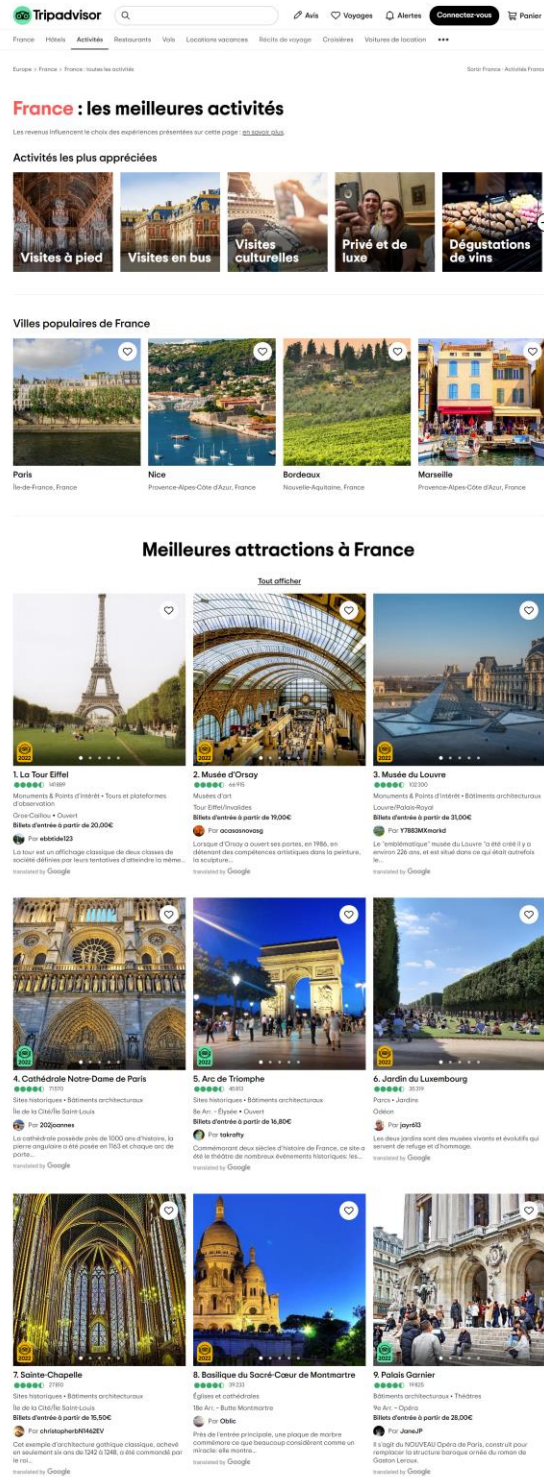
Tripadvisor

Avis Voyages Alertes Connectez-vous Panier

France Hôtels Activités Restaurants Vols Locations vacances Récits de voyage Croisières Voitures de location •••

Europe > France > France : toutes les activités

Sortir France : Activités France

France : les meilleures activités

Les revenus influencent le choix des expériences présentées sur cette page : en savoir plus.

Activités les plus appréciées

Visites à pied

Visites en bus

Visites culturelles

Privé et de luxe

Dégustations de vins

Villes populaires de France

Paris
Île-de-France, France

Nice
Provence-Alpes-Côte d'Azur, France

Bordeaux
Nouvelle-Aquitaine, France

Marseille
Provence-Alpes-Côte d'Azur, France

Meilleures attractions à France

Tout afficher

2022

1. La Tour Eiffel
141889
Monuments & Points d'intérêt • Tours et plateformes d'observation
Gros-Caillou • Ouvert
Billets d'entrée à partir de 20,00€
Par ebbtide123
La tour est un affichage classique de deux classes de société définies par leurs tentatives d'atteindre la même...
translated by Google

2022

2. Musée d'Orsay
64915
Musées d'art
Tour Eiffel/Invalides
Billets d'entrée à partir de 19,00€
Par ocasasnovasg
Lorsque d'Orsay a ouvert ses portes, en 1986, en détenant des compétences artistiques dans la peinture, la sculpture...
translated by Google

2022

3. Musée du Louvre
102300
Monuments & Points d'intérêt • Bâtiments architecturaux
Louvre/Palais-Royal
Billets d'entrée à partir de 31,00€
Par Y7883MXmarkd
Le "emblématique" musée du Louvre "a été créé il y a environ 226 ans, et est situé dans ce qui était autrefois le...
translated by Google

2022

4. Cathédrale Notre-Dame de Paris
71570
Sites historiques • Bâtiments architecturaux
Île de la Cité/Île Saint-Louis
Par 202joannes
La cathédrale possède près de 1000 ans d'histoire, la pierre angulaire a été posée en 1163 et chaque arc de porte...
translated by Google

2022

5. Arc de Triomphe
45813
Sites historiques • Bâtiments architecturaux
8e Arr. – Élysée • Ouvert
Billets d'entrée à partir de 16,80€
Par takrafty
Commémorant deux siècles d'histoire de France, ce site a été le théâtre de nombreux événements historiques: les...
translated by Google

2022

6. Jardin du Luxembourg
35319
Parcs • Jardins
Odéon
Par jayn613
Les deux jardins sont des musées vivants et évolutifs qui servent de refuge et d'hommage.
translated by Google

2022

7. Sainte-Chapelle
27189
Sites historiques • Bâtiments architecturaux
Île de la Cité/Île Saint-Louis
Billets d'entrée à partir de 15,50€
Par christopherbN1462EV
Cet exemple d'architecture gothique classique, achevé en seulement six ans de 1242 à 1248, a été commandé par le roi...
translated by Google

2022

8. Basilique du Sacré-Cœur de Montmartre
39233
Églises et cathédrales
18e Arr. – Butte Montmartre
Par Oblic
Près de l'entrée principale, une plaque de marbre commémore ce que beaucoup considèrent comme un miracle: elle montre...
translated by Google

2022

9. Palais Garnier
19825
Bâtiments architecturaux • Théâtres
9e Arr. – Opéra
Billets d'entrée à partir de 28,00€
Par JaneJP
Il s'agit du NOUVEAU Opéra de Paris, construit pour remplacer la structure baroque ornée du roman de Gaston Leroux.
translated by Google